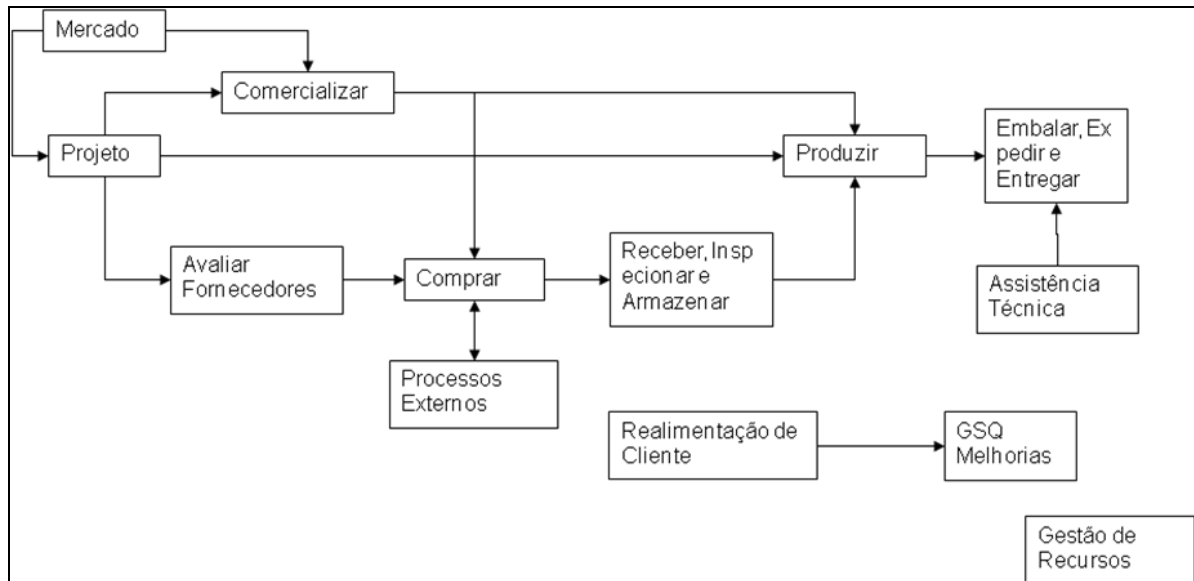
Mercado

Comercializar

Projeto

Produzir

Embalar, Expedir e Entregar

Avaliar Fornecedores

Comprar

Receber, Inspecionar e Armazenar

Assistência Técnica

Processos Externos

Realimentação de Cliente

GSQ Melhorias

Gestão de Recursos